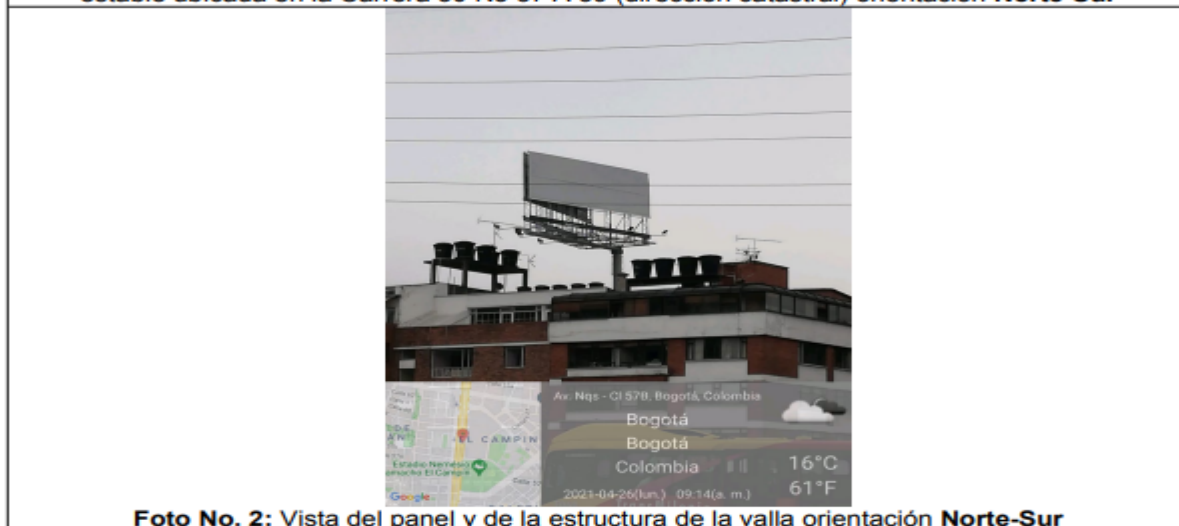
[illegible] ubicada en la Carrera 30 No 57-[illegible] (dirección catastral) orientación Norte-Sur

Ax. Nqs - Cl 57B, Bogotá, Colombia
Bogotá
Bogotá
Colombia
16°C
61°F
2021-04-26(lun.) 09:14(a. m.)
EL CAMPIN
Estadio Nemesio Camacho El Campín
Google

Foto No. 2: Vista del panel y de la estructura de la valla orientación Norte-Sur